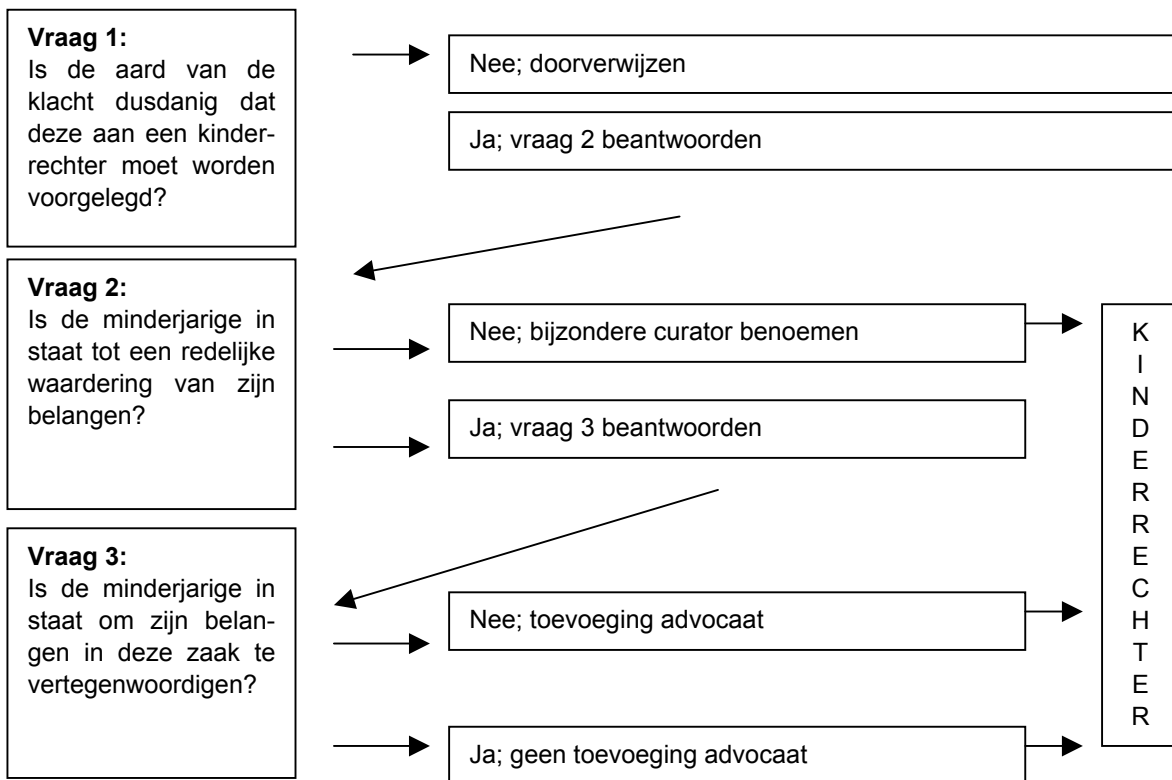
**Vraag 1:**
Is de aard van de klacht dusdanig dat deze aan een kinderrechter moet worden voorgelegd?

Nee; doorverwijzen

Ja; vraag 2 beantwoorden

**Vraag 2:**
Is de minderjarige in staat tot een redelijke waardering van zijn belangen?

Nee; bijzondere curator benoemen

Ja; vraag 3 beantwoorden

**Vraag 3:**
Is de minderjarige in staat om zijn belangen in deze zaak te vertegenwoordigen?

Nee; toevoeging advocaat

Ja; geen toevoeging advocaat

K I N D E R R E C H T E R